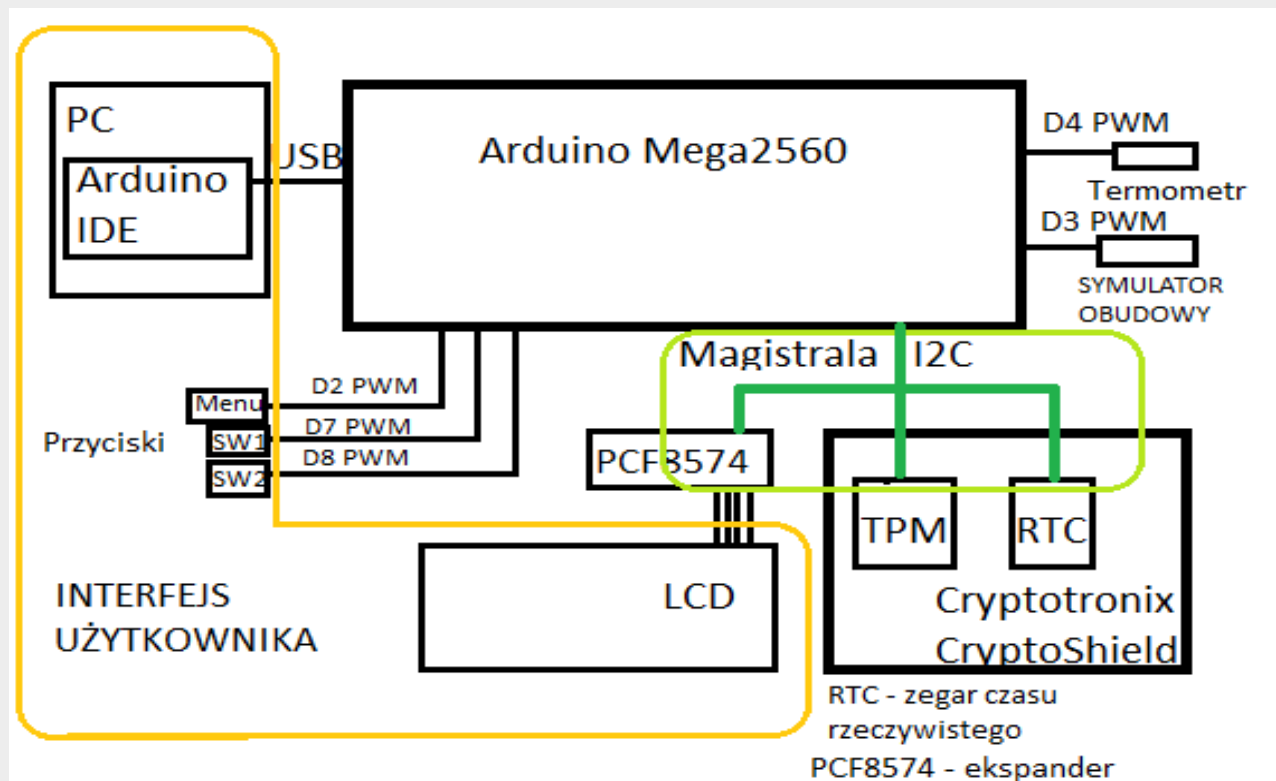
PC

Arduino IDE

USB

Arduino Mega2560

D4 PWM

Termometr

D3 PWM

SYMULATOR OBUDOWY

Magistrala I2C

Menu

D2 PWM

Przyciski

SW1

D7 PWM

SW2

D8 PWM

PCF8574

TPM

RTC

LCD

Cryptotronix CryptoShield

INTERFEJS UŻYTKOWNIKA

RTC - zegar czasu rzeczywistego

PCF8574 - ekspander